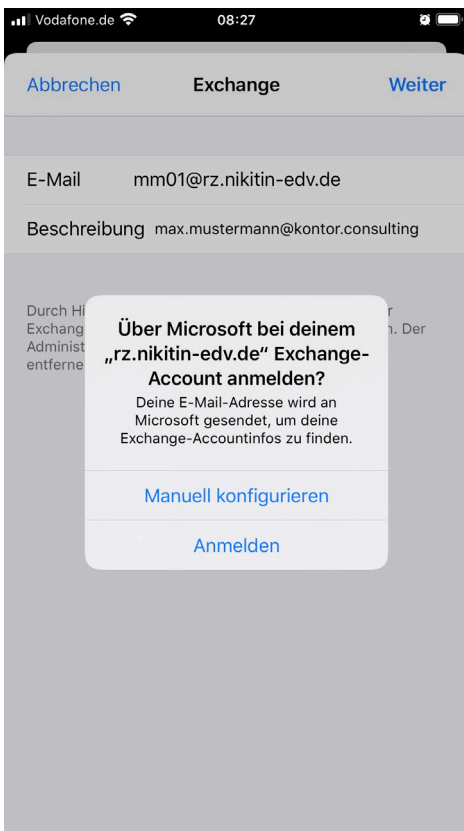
Vodafone.de 08:27

Abbrechen Exchange Weiter

E-Mail mm01@rz.nikitin-edv.de

Beschreibung max.mustermann@kontor.consulting

Durch Hi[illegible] Exchang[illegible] Administ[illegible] entferne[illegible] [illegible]r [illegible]n. Der

Über Microsoft bei deinem „rz.nikitin-edv.de“ Exchange-Account anmelden?

Deine E-Mail-Adresse wird an Microsoft gesendet, um deine Exchange-Accountinfos zu finden.

Manuell konfigurieren

Anmelden